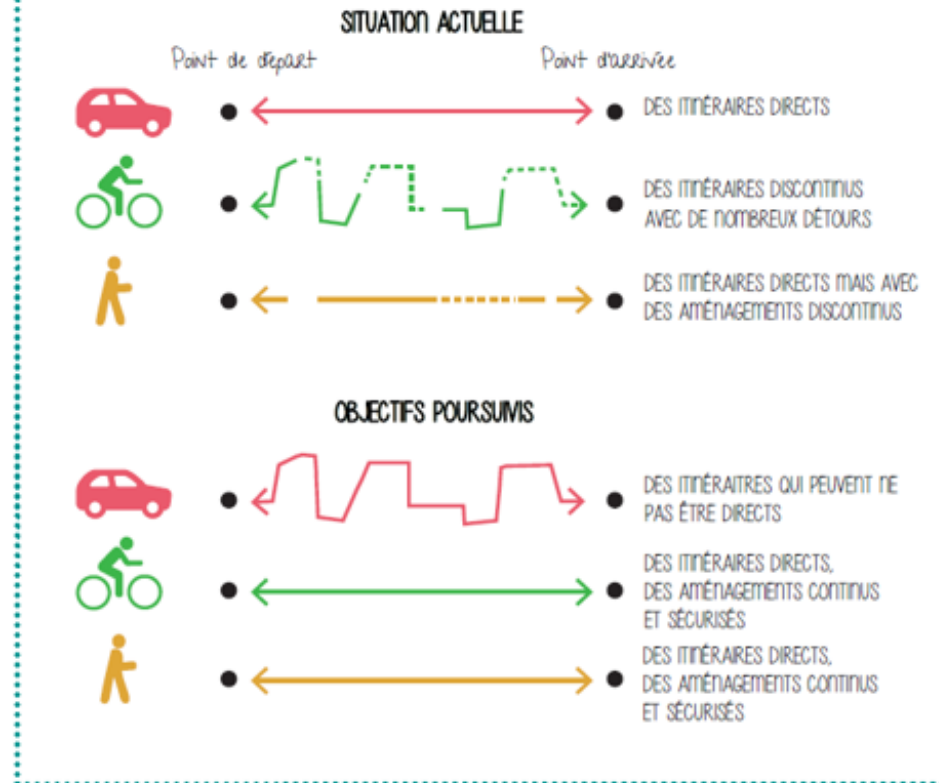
SITUATION ACTUELLE

Point de départ

Point d'arrivée

DES ITINÉRAIRES DIRECTS

DES ITINÉRAIRES DISCONTINUS AVEC DE NOMBREUX DÉTOURS

DES ITINÉRAIRES DIRECTS MAIS AVEC DES AMÉNAGEMENTS DISCONTINUS

OBJECTIFS POURSUIVIS

DES ITINÉRAITRES QUI PEUVENT NE PAS ÊTRE DIRECTS

DES ITINÉRAIRES DIRECTS, DES AMÉNAGEMENTS CONTINUS ET SÉCURISÉS

DES ITINÉRAIRES DIRECTS, DES AMÉNAGEMENTS CONTINUS ET SÉCURISÉS